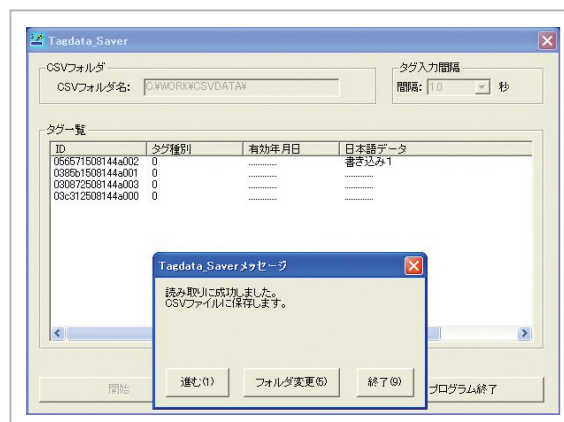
Tagdata_Saver

CSVフォルダ
CSVフォルダ名: C:¥WORK¥CSVDATA¥

タグ入力間隔
間隔: 1.0 秒

タグ一覧

| ID | タグ種別 | 有効年月日 | 日本語データ |
|---|---|---|---|
| 056571508144a002 | 0 | .......... | 書き込み1 |
| 0385b1508144a001 | 0 | .......... | .......... |
| 030872508144a003 | 0 | .......... | .......... |
| 03c312508144a000 | 0 | .......... | .......... |

Tagdata_Saverメッセージ

読み取りに成功しました。
CSVファイルに保存します。

進む(1) フォルダ変更(5) 終了(9)

開始 プログラム終了